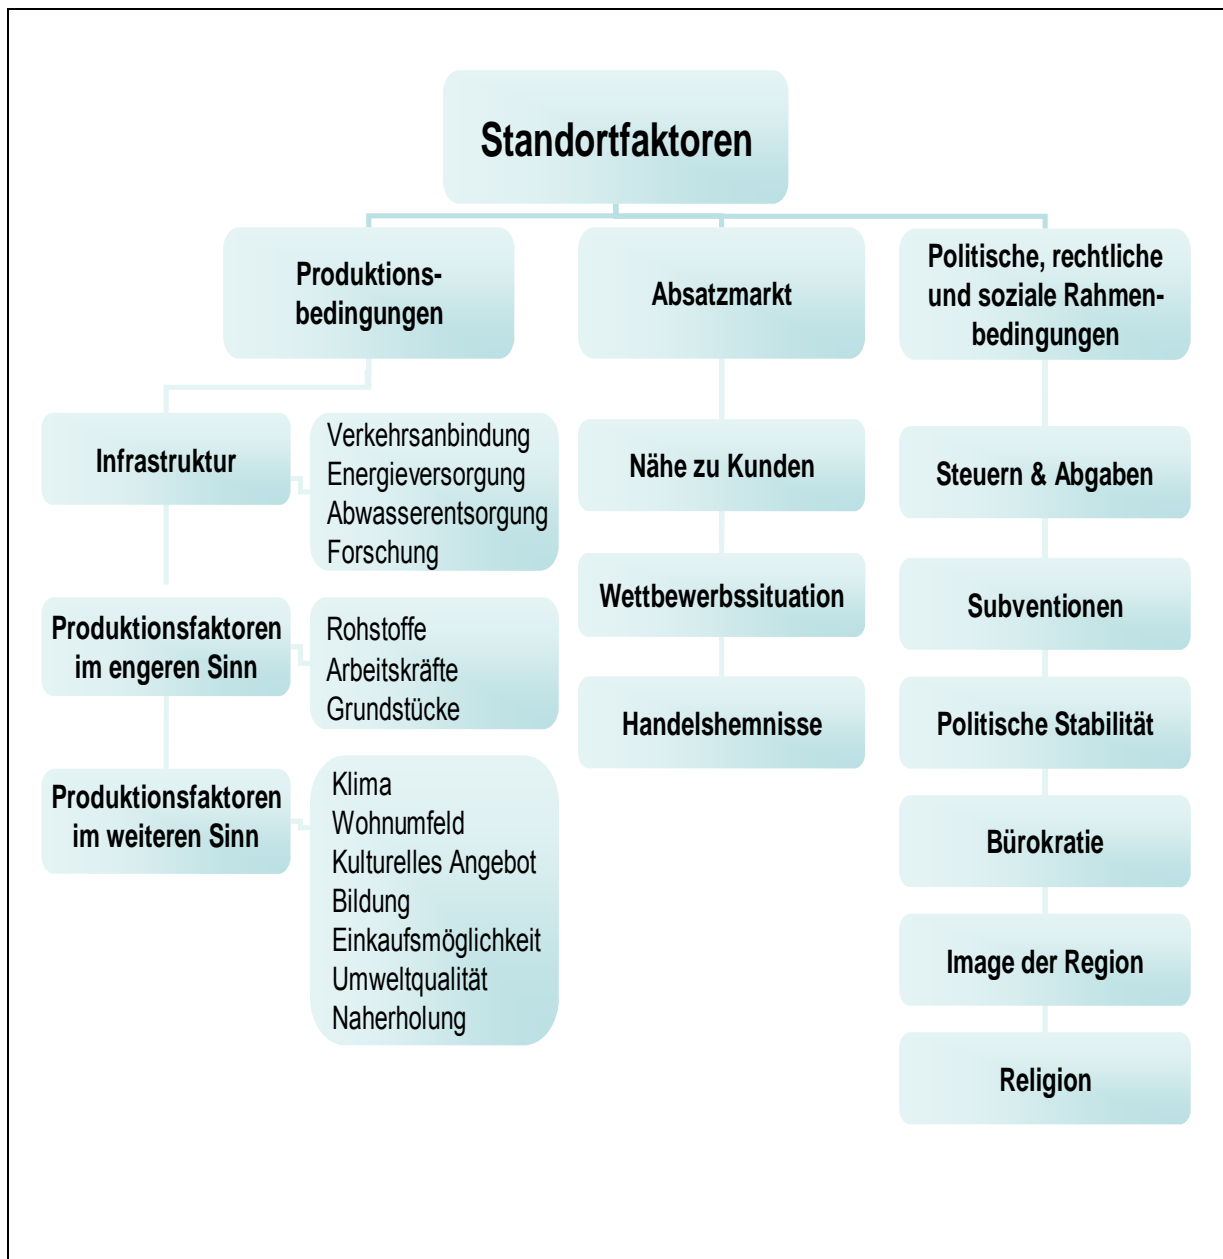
Standortfaktoren

Produktionsbedingungen

Absatzmarkt

Politische, rechtliche und soziale Rahmenbedingungen

Infrastruktur

Verkehrsanbindung
Energieversorgung
Abwasserentsorgung
Forschung

Produktionsfaktoren im engeren Sinn

Rohstoffe
Arbeitskräfte
Grundstücke

Produktionsfaktoren im weiteren Sinn

Klima
Wohnumfeld
Kulturelles Angebot
Bildung
Einkaufsmöglichkeit
Umweltqualität
Naherholung

Nähe zu Kunden

Wettbewerbssituation

Handelshemnisse

Steuern & Abgaben

Subventionen

Politische Stabilität

Bürokratie

Image der Region

Religion